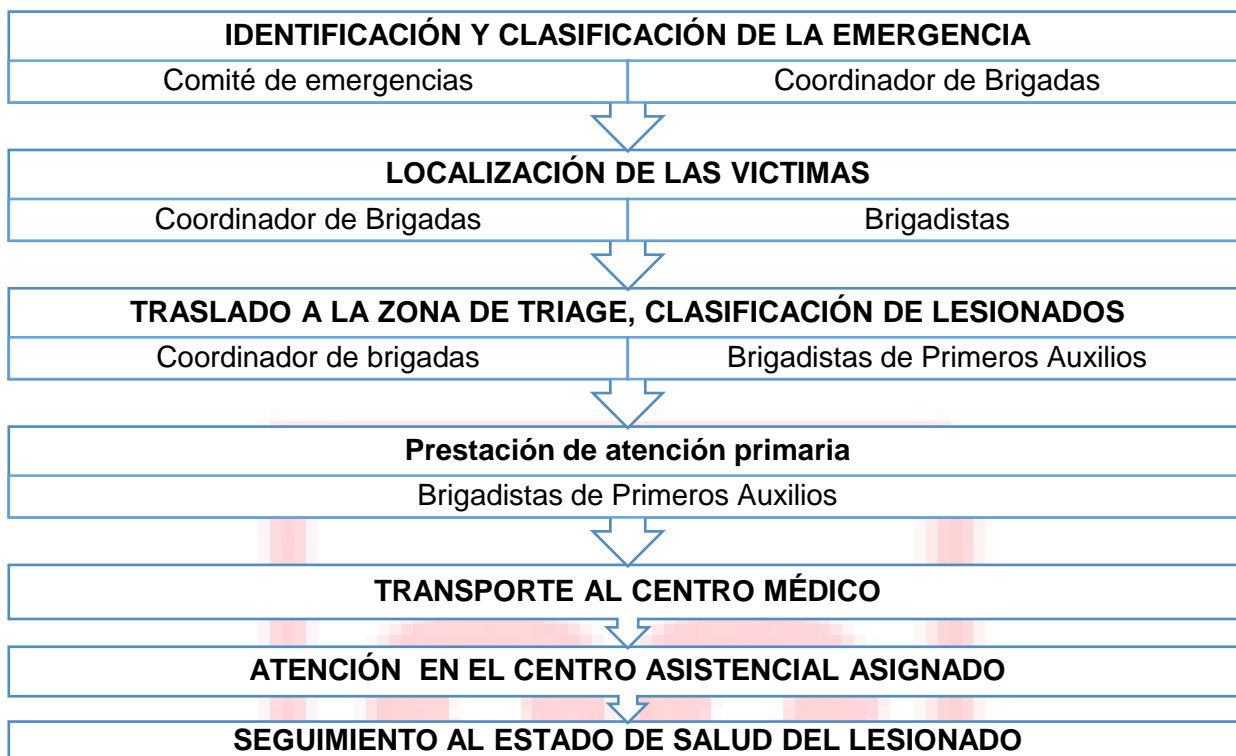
| IDENTIFICACIÓN Y CLASIFICACIÓN DE LA EMERGENCIA | |
|---|---|
| Comité de emergencias | Coordinador de Brigadas |

| LOCALIZACIÓN DE LAS VICTIMAS | |
|---|---|
| Coordinador de Brigadas | Brigadistas |

| TRASLADO A LA ZONA DE TRIAGE, CLASIFICACIÓN DE LESIONADOS | |
|---|---|
| Coordinador de brigadas | Brigadistas de Primeros Auxilios |

| Prestación de atención primaria |
|---|
| Brigadistas de Primeros Auxilios |

TRANSPORTE AL CENTRO MÉDICO

ATENCIÓN EN EL CENTRO ASISTENCIAL ASIGNADO

SEGUIMIENTO AL ESTADO DE SALUD DEL LESIONADO